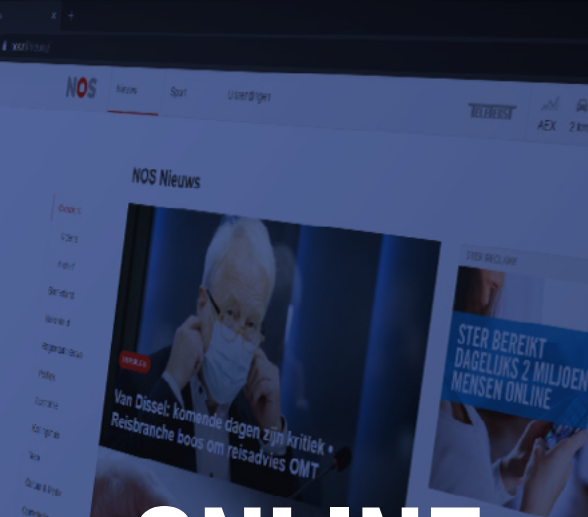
NOS Nieuws Sport Uitzendingen

TELETEKST AEX 2 km

NOS Nieuws

Binnenland

Van Dissel: komende dagen zijn kritiek • Reisbranche boos om reisadvies OMT

STER RECLAME

STER BEREIKT DAGELIJKS 2 MILJOEN MENSEN ONLINE

ONLINE